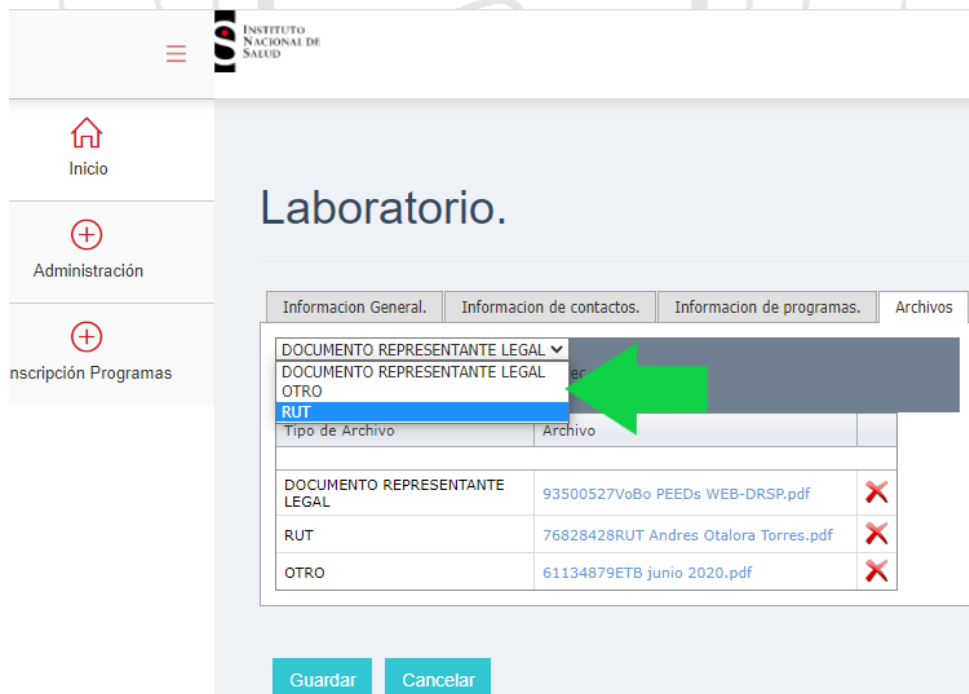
INSTITUTO NACIONAL DE SALUD

Inicio

Administración

nscripción Programas

Laboratorio.

Informacion General. | Informacion de contactos. | Informacion de programas. | Archivos

DOCUMENTO REPRESENTANTE LEGAL

DOCUMENTO REPRESENTANTE LEGAL
OTRO
RUT

| Tipo de Archivo | Archivo | |
|---|---|---|
| | | |
| DOCUMENTO REPRESENTANTE LEGAL | 93500527VoBo PEEDs WEB-DRSP.pdf | |
| RUT | 76828428RUT Andres Otalora Torres.pdf | |
| OTRO | 61134879ETB junio 2020.pdf | |

Guardar Cancelar